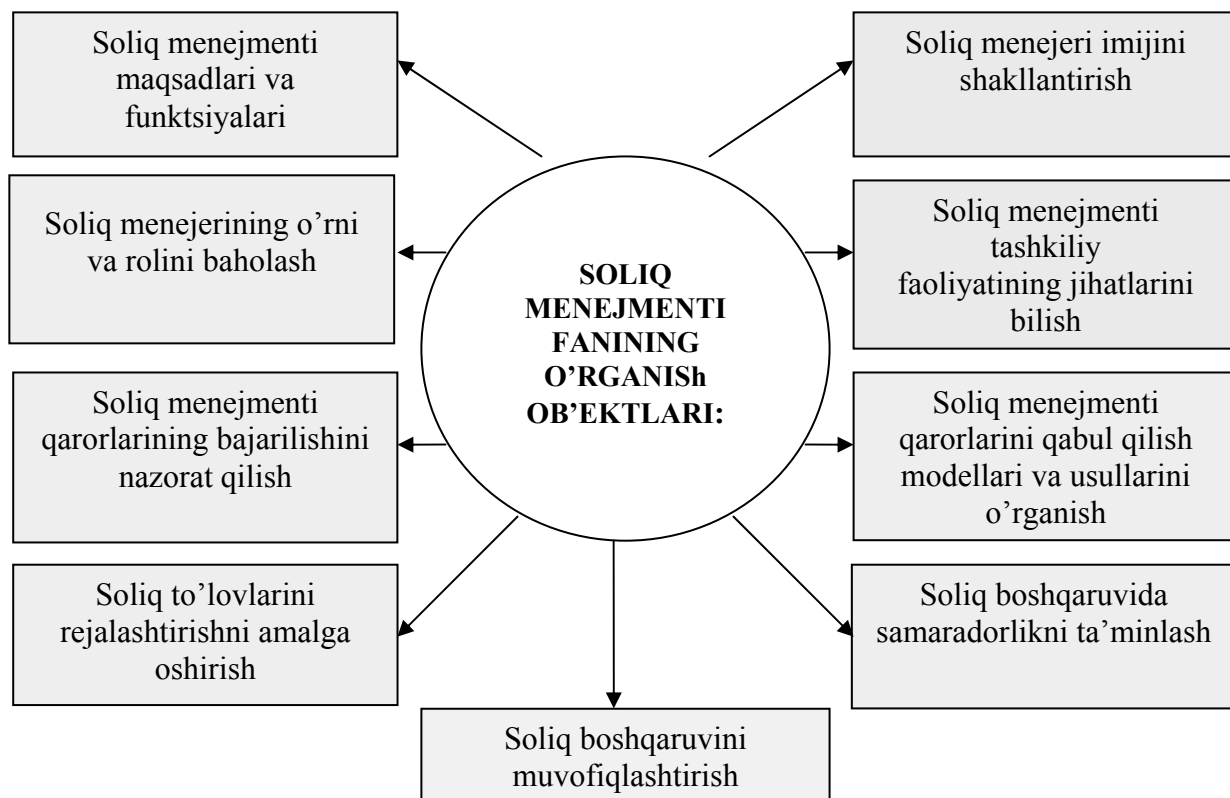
SOLIQ MENEJMENTI FANINING O'RGANISh OB'EKTLARI:

Soliq menejmenti maqsadlari va funktsiyalari

Soliq menejeri imijini shakllantirish

Soliq menejerining o'rni va rolini baholash

Soliq menejmenti tashkiliy faoliyatining jihatlarini bilish

Soliq menejmenti qarorlarining bajarilishini nazorat qilish

Soliq menejmenti qarorlarini qabul qilish modellari va usullarini o'rganish

Soliq to'lovlarini rejalashtirishni amalga oshirish

Soliq boshqaruvida samaradorlikni ta'minlash

Soliq boshqaruvini muvofiqlashtirish